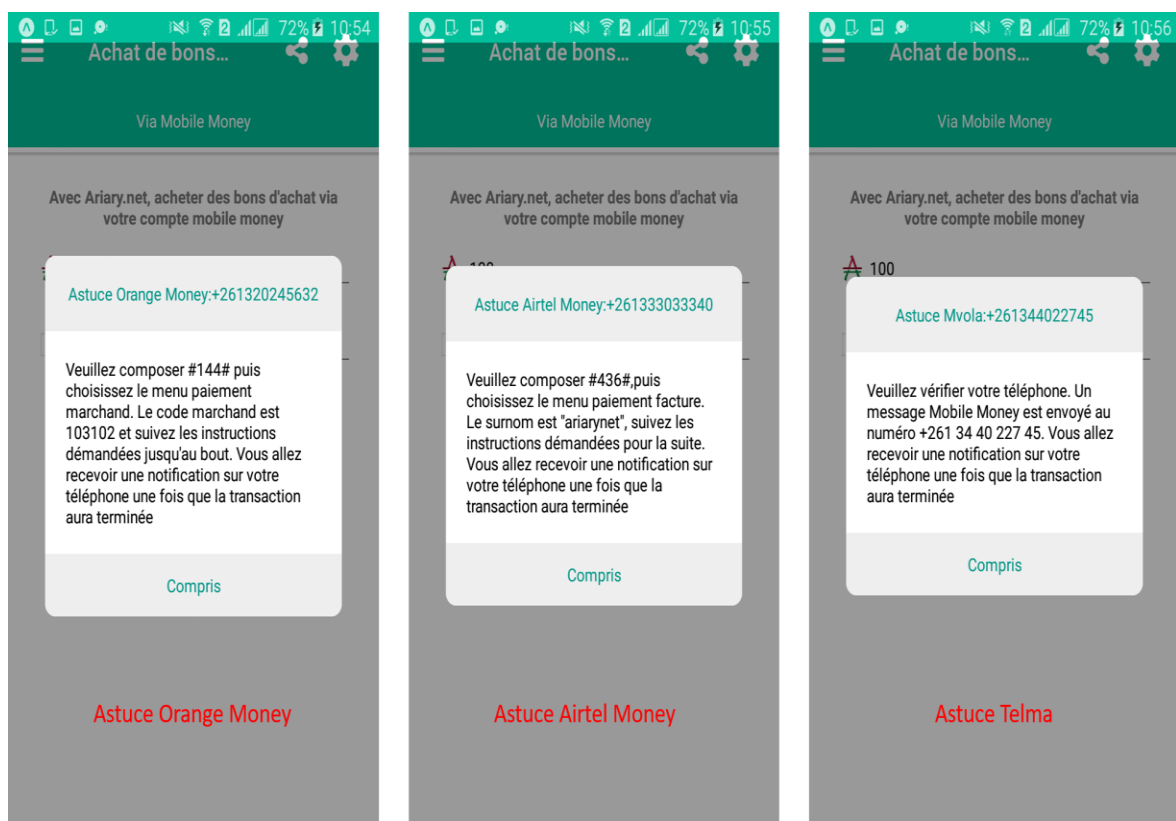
72% 10:54

Achat de bons...

Via Mobile Money

Avec Ariary.net, acheter des bons d'achat via votre compte mobile money

Astuce Orange Money:+261320245632

Veuillez composer #144# puis choisissez le menu paiement marchand. Le code marchand est 103102 et suivez les instructions démandées jusqu'au bout. Vous allez recevoir une notification sur votre téléphone une fois que la transaction aura terminée

Compris

Astuce Orange Money

72% 10:55

Achat de bons...

Via Mobile Money

Avec Ariary.net, acheter des bons d'achat via votre compte mobile money

Astuce Airtel Money:+261333033340

Veuillez composer #436#,puis choisissez le menu paiement facture. Le surnom est "ariarynet", suivez les instructions démandées pour la suite. Vous allez recevoir une notification sur votre téléphone une fois que la transaction aura terminée

Compris

Astuce Airtel Money

72% 10:56

Achat de bons...

Via Mobile Money

Avec Ariary.net, acheter des bons d'achat via votre compte mobile money

₳ 100

Astuce Mvola:+261344022745

Veuillez vérifier votre téléphone. Un message Mobile Money est envoyé au numéro +261 34 40 227 45. Vous allez recevoir une notification sur votre téléphone une fois que la transaction aura terminée

Compris

Astuce Telma